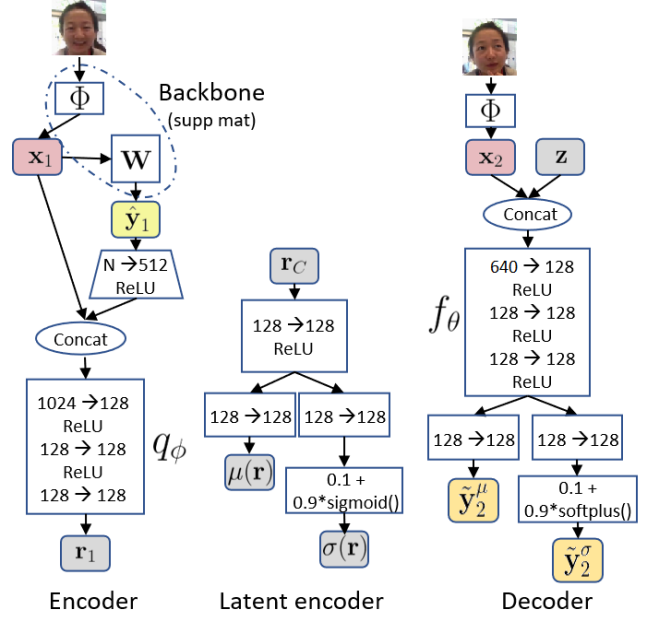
$\Phi$

Backbone (supp mat)

$\mathbf{x}_1$

$\mathbf{W}$

$\hat{\mathbf{y}}_1$

N → 512 ReLU

Concat

1024 → 128 ReLU 128 → 128 ReLU 128 → 128

$q_\phi$

$\mathbf{r}_1$

Encoder

$\mathbf{r}_C$

128 → 128 ReLU

128 → 128

128 → 128

$\mu(\mathbf{r})$

0.1 + 0.9*sigmoid()

$\sigma(\mathbf{r})$

Latent encoder

$\Phi$

$\mathbf{x}_2$

$\mathbf{z}$

Concat

$f_\theta$

640 → 128 ReLU 128 → 128 ReLU 128 → 128 ReLU

128 → 128

128 → 128

$\tilde{\mathbf{y}}_2^\mu$

0.1 + 0.9*softplus()

$\tilde{\mathbf{y}}_2^\sigma$

Decoder